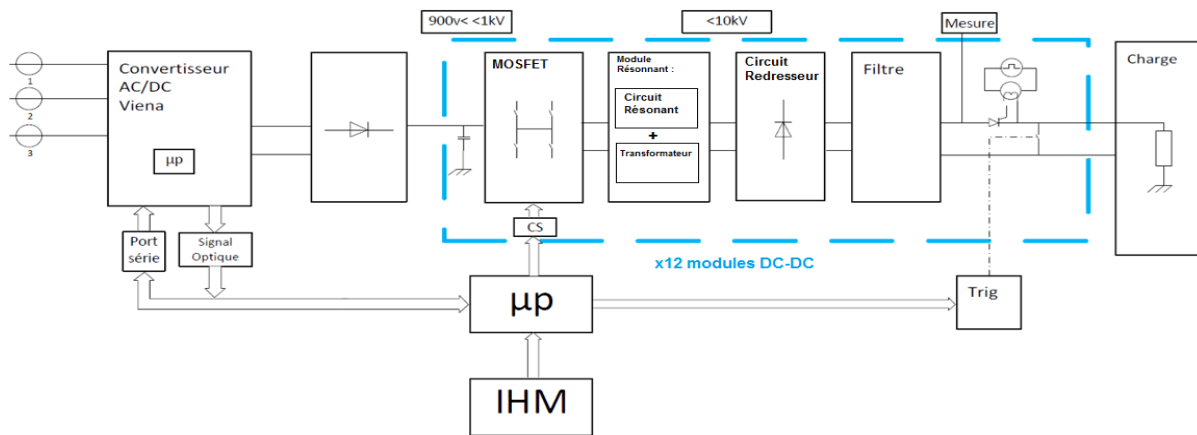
900v< <1kV

<10kV

Mesure

1

2

3

Convertisseur AC/DC Viena

µp

MOSFET

Module Résonnant :

Circuit Résonant

+

Transformateur

Circuit Redresseur

Filtre

Charge

CS

Port série

Signal Optique

x12 modules DC-DC

µp

Trig

IHM